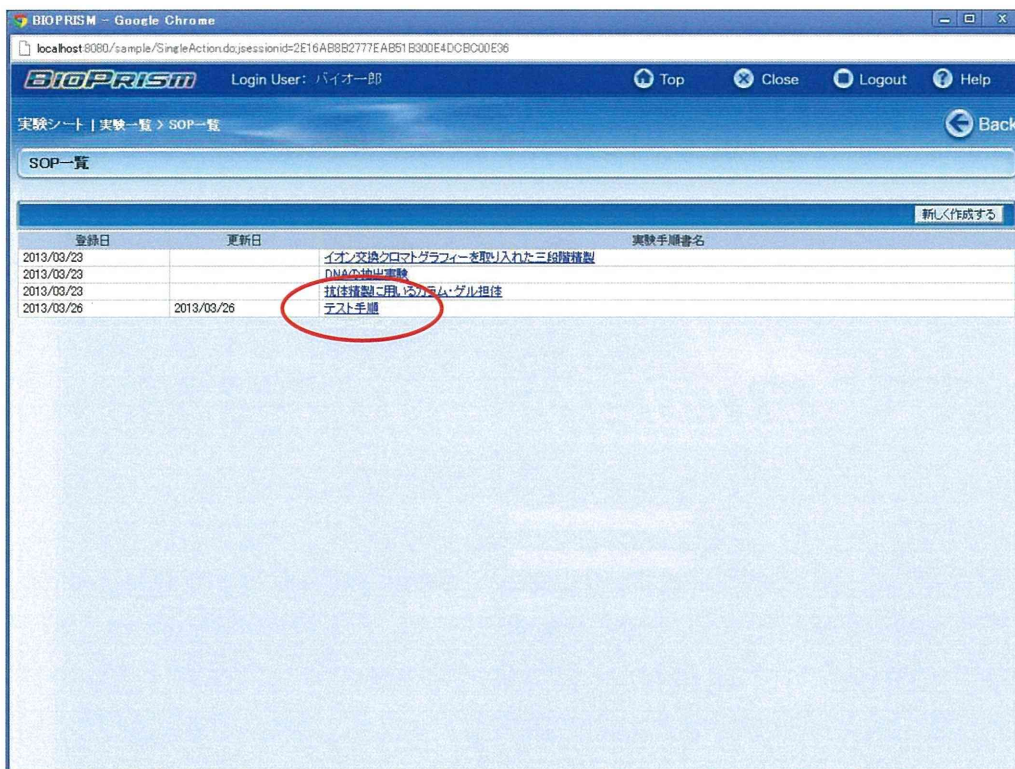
BIOPRISM – Google Chrome

localhost:8080/sample/SingleAction.do;jsessionid=2E16AB8B2777EAB51B300E4DCBC00E36

BioPrism Login User: バイオ一郎 Top Close Logout Help

実験シート | 実験一覧 > SOP一覧 Back

SOP一覧

新しく作成する

| 登録日 | 更新日 | 実験手順書名 |
|---|---|---|
| 2013/03/23 | | イオン交換クロマトグラフィーを取り入れた三段階精製 |
| 2013/03/23 | | DNAの抽出実験 |
| 2013/03/23 | | 抗体精製に用いるカラム・ゲル担体 |
| 2013/03/26 | 2013/03/26 | テスト手順 |